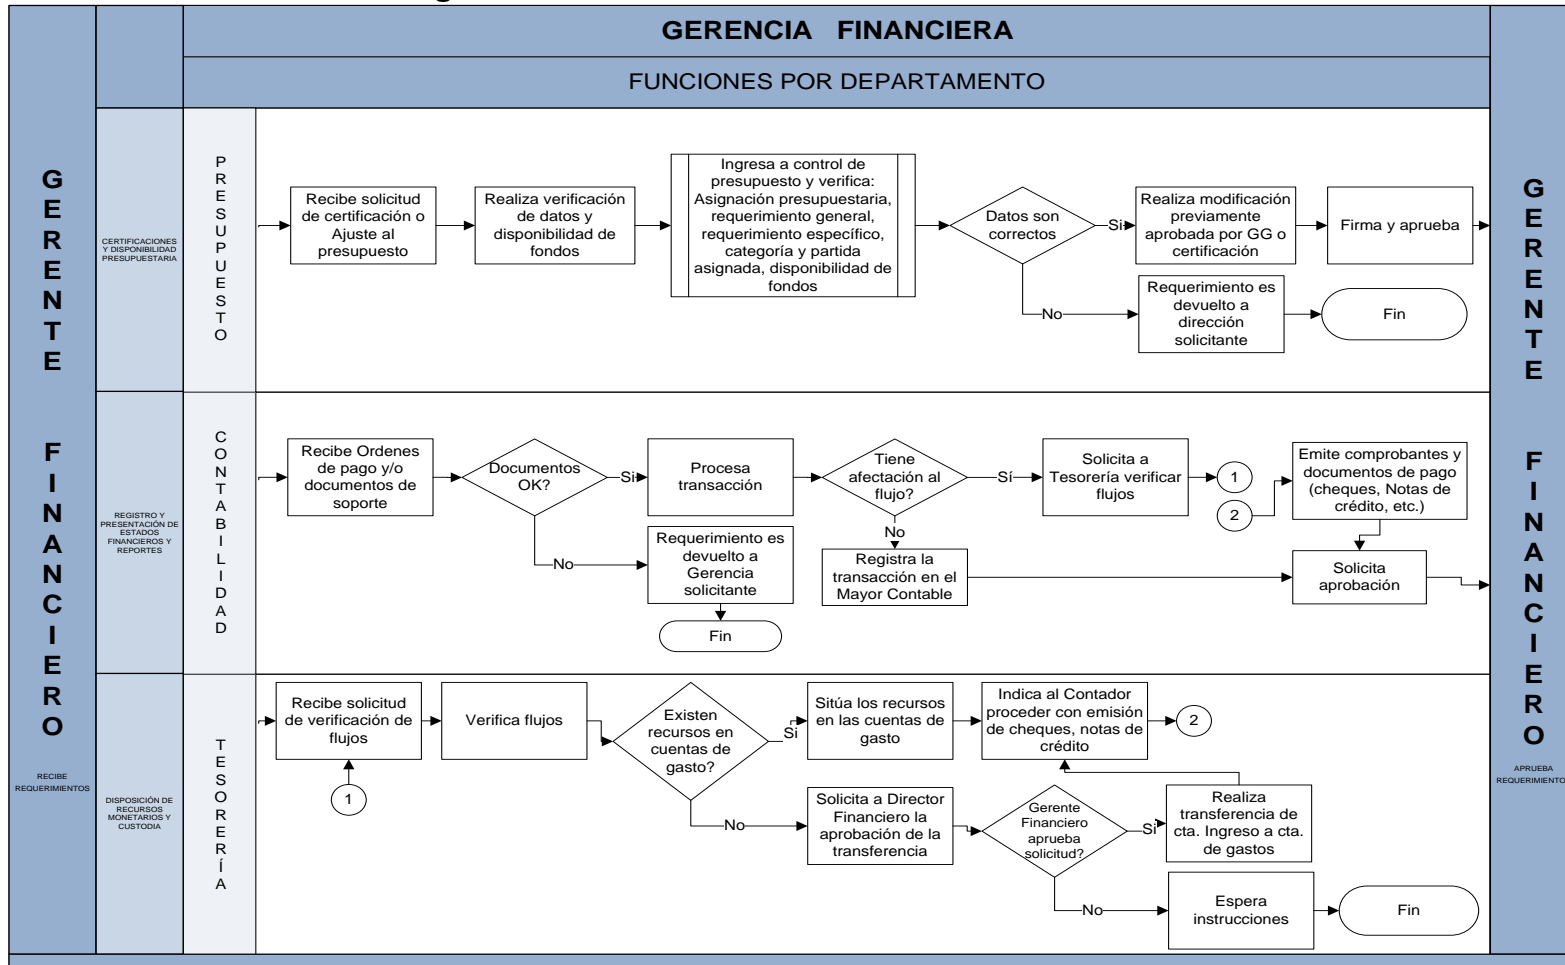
GERENCIA FINANCIERA

FUNCIONES POR DEPARTAMENTO

GERENTE FINANCIERO

RECIBE REQUERIMIENTOS

CERTIFICACIONES Y DISPONIBILIDAD PRESUPUESTARIA

PRESUPUESTO

Recibe solicitud de certificación o Ajuste al presupuesto

Realiza verificación de datos y disponibilidad de fondos

Ingresa a control de presupuesto y verifica: Asignación presupuestaria, requerimiento general, requerimiento específico, categoría y partida asignada, disponibilidad de fondos

Datos son correctos

Si

Realiza modificación previamente aprobada por GG o certificación

Firma y aprueba

No

Requerimiento es devuelto a dirección solicitante

Fin

REGISTRO Y PRESENTACIÓN DE ESTADOS FINANCIEROS Y REPORTES

CONTABILIDAD

Recibe Ordenes de pago y/o documentos de soporte

Documentos OK?

Si

Procesa transacción

Tiene afectación al flujo?

Sí

Solicita a Tesorería verificar flujos

1

2

Emite comprobantes y documentos de pago (cheques, Notas de crédito, etc.)

No

Requerimiento es devuelto a Gerencia solicitante

Fin

No

Registra la transacción en el Mayor Contable

Solicita aprobación

DISPOSICIÓN DE RECURSOS MONETARIOS Y CUSTODIA

TESORERÍA

Recibe solicitud de verificación de flujos

1

Verifica flujos

Existen recursos en cuentas de gasto?

Si

Sitúa los recursos en las cuentas de gasto

Indica al Contador proceder con emisión de cheques, notas de crédito

2

No

Solicita a Director Financiero la aprobación de la transferencia

Gerente Financiero aprueba solicitud?

Si

Realiza transferencia de cta. Ingreso a cta. de gastos

No

Espera instrucciones

Fin

GERENTE FINANCIERO

APRUEBA REQUERIMIENTO